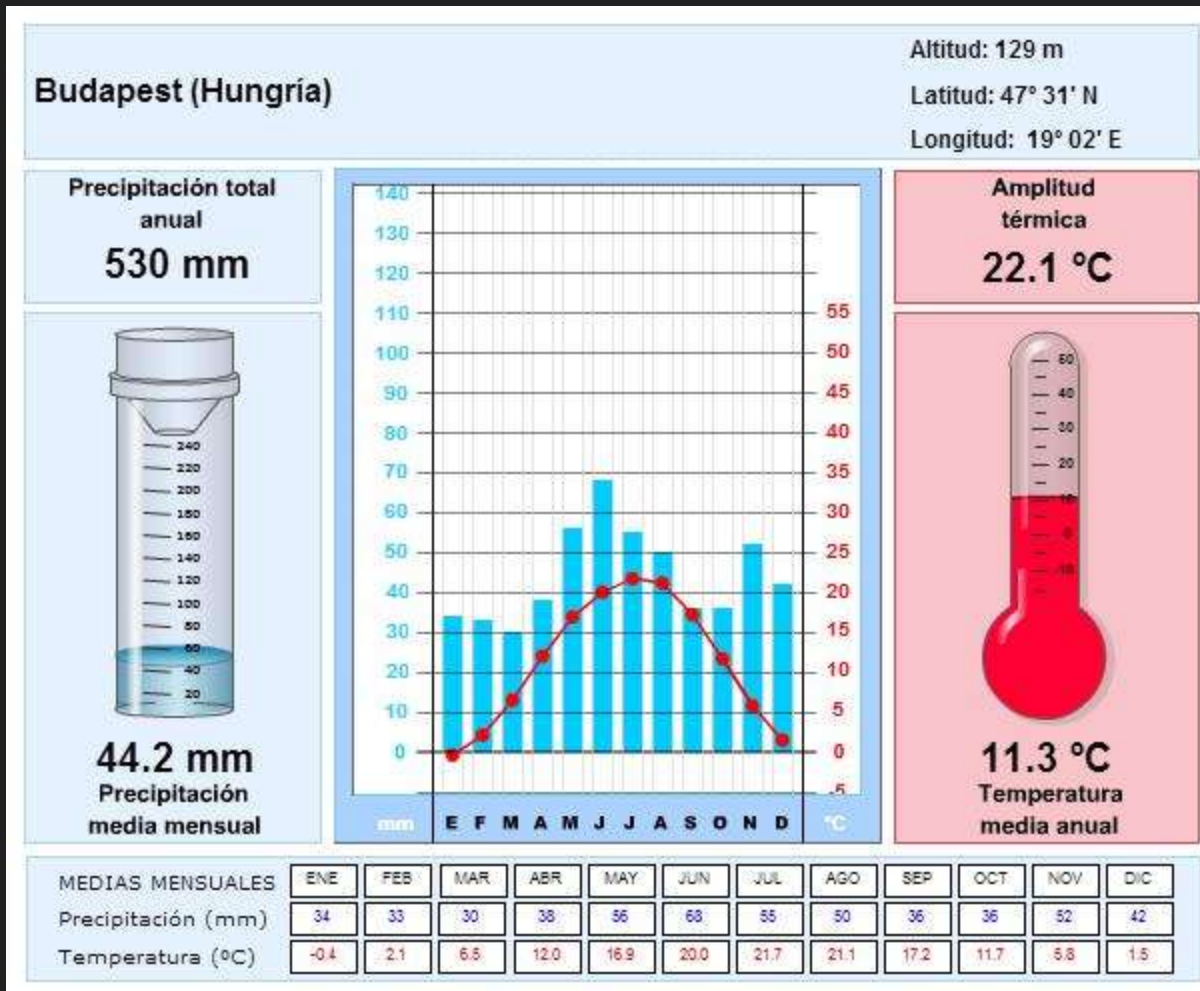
Budapest (Hungría)

Altitud: 129 m
Latitud: 47° 31' N
Longitud: 19° 02' E

Precipitación total anual
530 mm

240
220
200
180
160
140
120
100
80
60
40
20

44.2 mm
Precipitación media mensual

140
130
120
110
100
90
80
70
60
50
40
30
20
10
0

55
50
45
40
35
30
25
20
15
10
5
0
-5

mm E F M A M J J A S O N D °C

Amplitud térmica
22.1 °C

50
40
30
20
10
0
-10

11.3 °C
Temperatura media anual

| MEDIAS MENSUALES | ENE | FEB | MAR | ABR | MAY | JUN | JUL | AGO | SEP | OCT | NOV | DIC |
|---|---|---|---|---|---|---|---|---|---|---|---|---|
| Precipitación (mm) | 34 | 33 | 30 | 38 | 56 | 68 | 55 | 50 | 36 | 36 | 52 | 42 |
| Temperatura (ºC) | -0.4 | 2.1 | 6.5 | 12.0 | 16.9 | 20.0 | 21.7 | 21.1 | 17.2 | 11.7 | 5.8 | 1.5 |